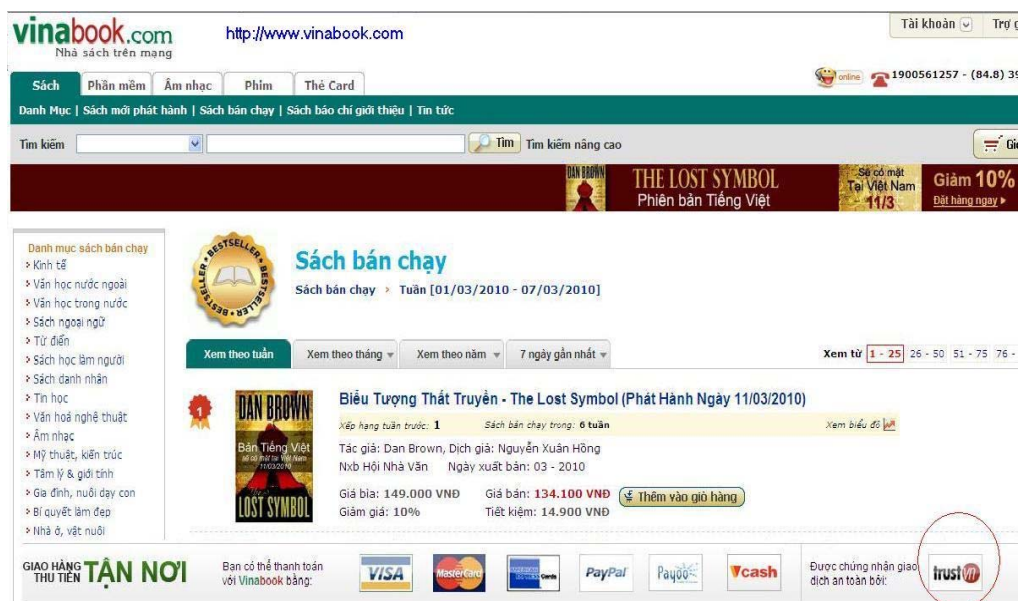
vinabook.com
Nhà sách trên mạng

http://www.vinabook.com

Tài khoản | Trợ g

Sách | Phần mềm | Âm nhạc | Phim | Thẻ Card

online 1900561257 - (84.8) 39

Danh Mục | Sách mới phát hành | Sách bán chạy | Sách báo chí giới thiệu | Tin tức

Tìm kiếm | Tìm | Tìm kiếm nâng cao | Giỏ

DAN BROWN THE LOST SYMBOL Phiên bản Tiếng Việt | Sẽ có mặt Tại Việt Nam 11/3 | Giảm 10% Đặt hàng ngay ▸

Danh mục sách bán chạy
Kinh tế
Văn học nước ngoài
Văn học trong nước
Sách ngoại ngữ
Từ điển
Sách học làm người
Sách danh nhân
Tin học
Văn hoá nghệ thuật
Âm nhạc
Mỹ thuật, kiến trúc
Tâm lý & giới tính
Gia đình, nuôi dạy con
Bí quyết làm đẹp
Nhà ở, vật nuôi

BESTSELLER BESTSELLER BESTSELLER

Sách bán chạy
Sách bán chạy › Tuần [01/03/2010 - 07/03/2010]

Xem theo tuần | Xem theo tháng | Xem theo năm | 7 ngày gần nhất

Xem từ 1 - 25 | 26 - 50 | 51 - 75 | 76 -

1

DAN BROWN Bản Tiếng Việt sẽ có mặt tại Việt Nam 11/03/2010 LOST SYMBOL

Biểu Tượng Thất Truyền - The Lost Symbol (Phát Hành Ngày 11/03/2010)
Xếp hạng tuần trước: 1 Sách bán chạy trong: 6 tuần Xem biểu đồ
Tác giả: Dan Brown, Dịch giả: Nguyễn Xuân Hồng
Nxb Hội Nhà Văn Ngày xuất bản: 03 - 2010
Giá bìa: 149.000 VNĐ Giá bán: 134.100 VNĐ Thêm vào giỏ hàng
Giảm giá: 10% Tiết kiệm: 14.900 VNĐ

GIAO HÀNG THU TIỀN TẬN NƠI
Bạn có thể thanh toán với Vinabook bằng:
VISA MasterCard American Express Cards PayPal Payoo Vcash
Được chứng nhận giao dịch an toàn bởi: trustvn